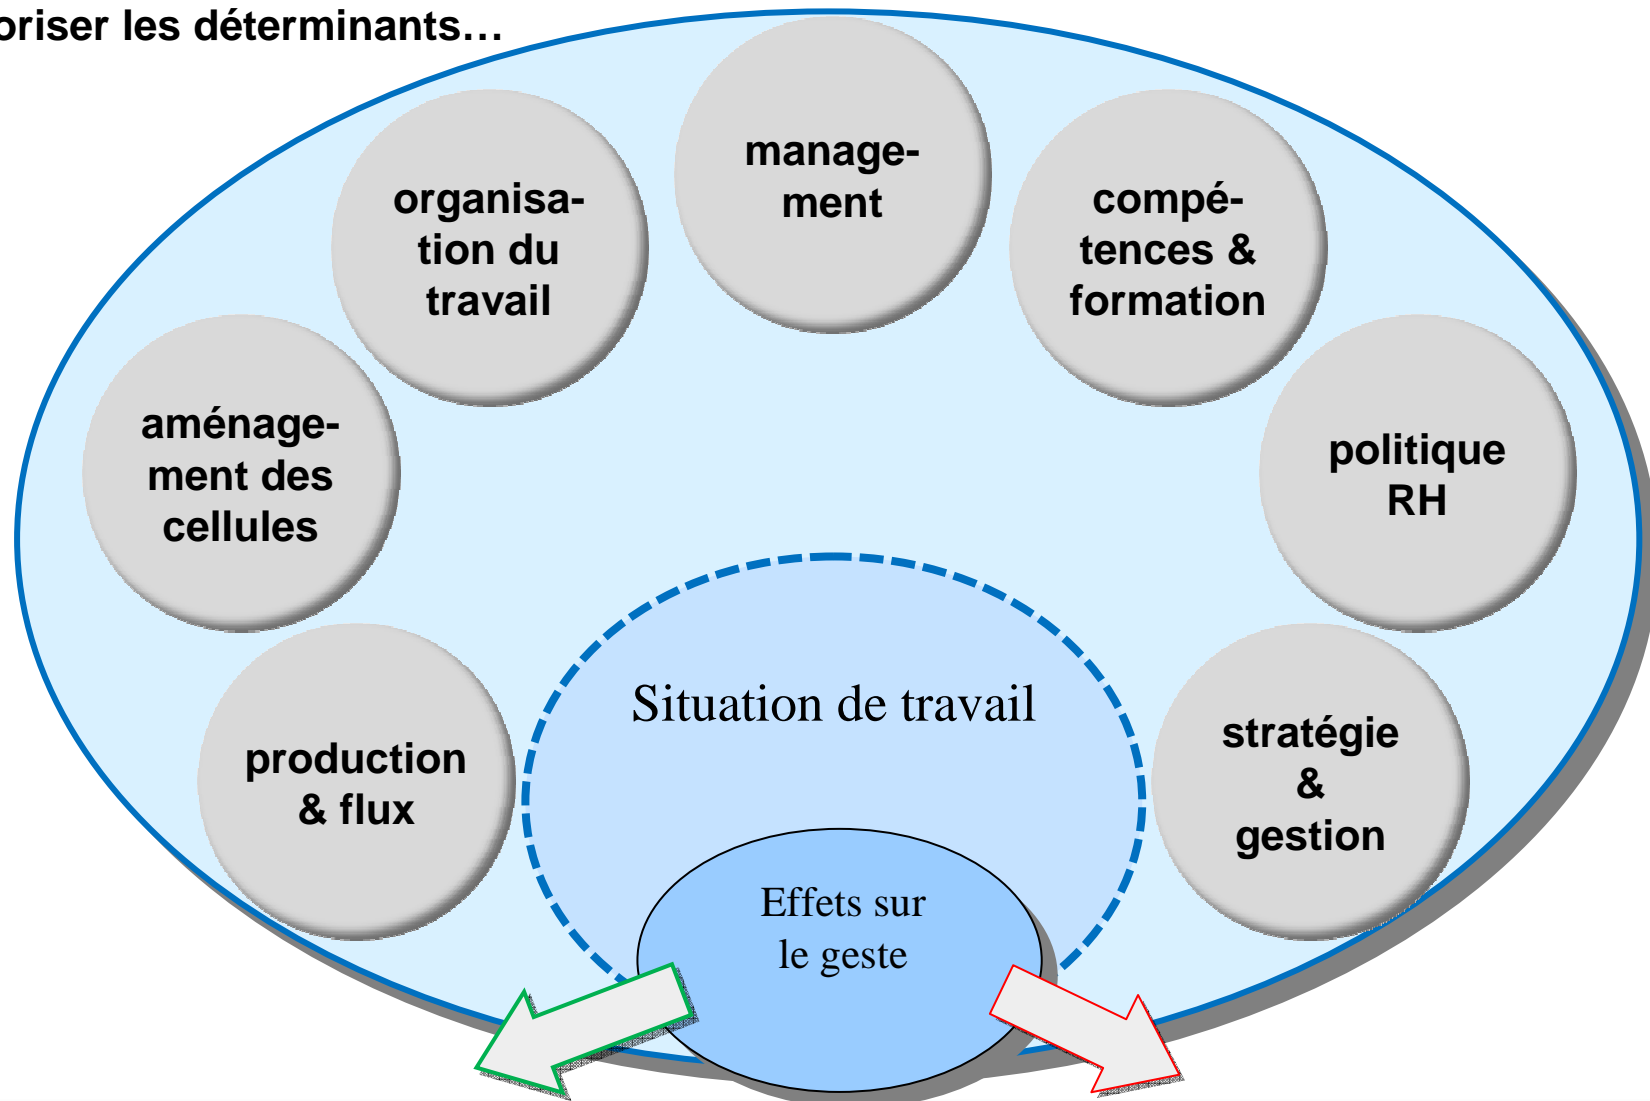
oriser les déterminants…

management

organisation du travail

compétences & formation

aménagement des cellules

politique RH

production & flux

Situation de travail

stratégie & gestion

Effets sur le geste